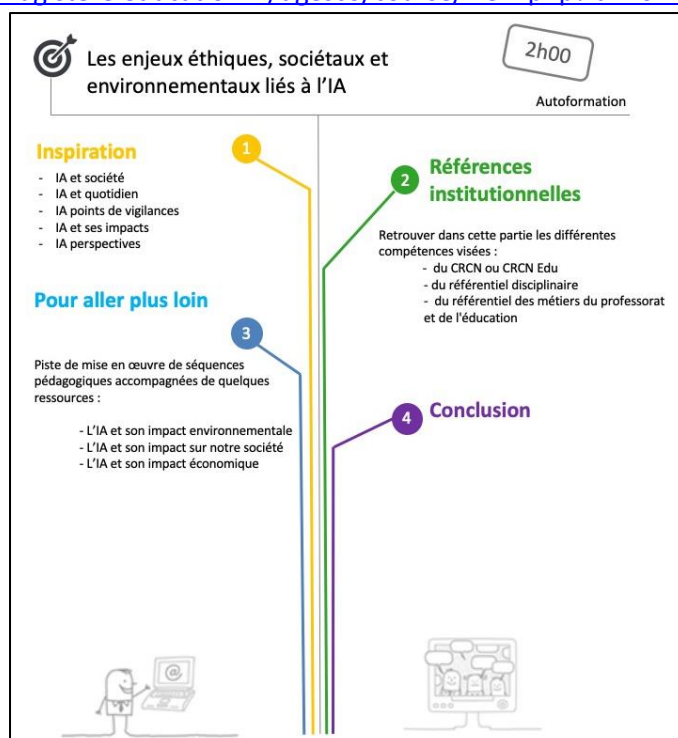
Les enjeux éthiques, sociétaux et environnementaux liés à l'IA

2h00

Autoformation

1

Inspiration

- IA et société
- IA et quotidien
- IA points de vigilances
- IA et ses impacts
- IA perspectives

2

Références institutionnelles

Retrouver dans cette partie les différentes compétences visées :
- du CRCN ou CRCN Edu
- du référentiel disciplinaire
- du référentiel des métiers du professorat et de l'éducation

Pour aller plus loin

3

Piste de mise en œuvre de séquences pédagogiques accompagnées de quelques ressources :

- L'IA et son impact environnementale
- L'IA et son impact sur notre société
- L'IA et son impact économique

4

Conclusion